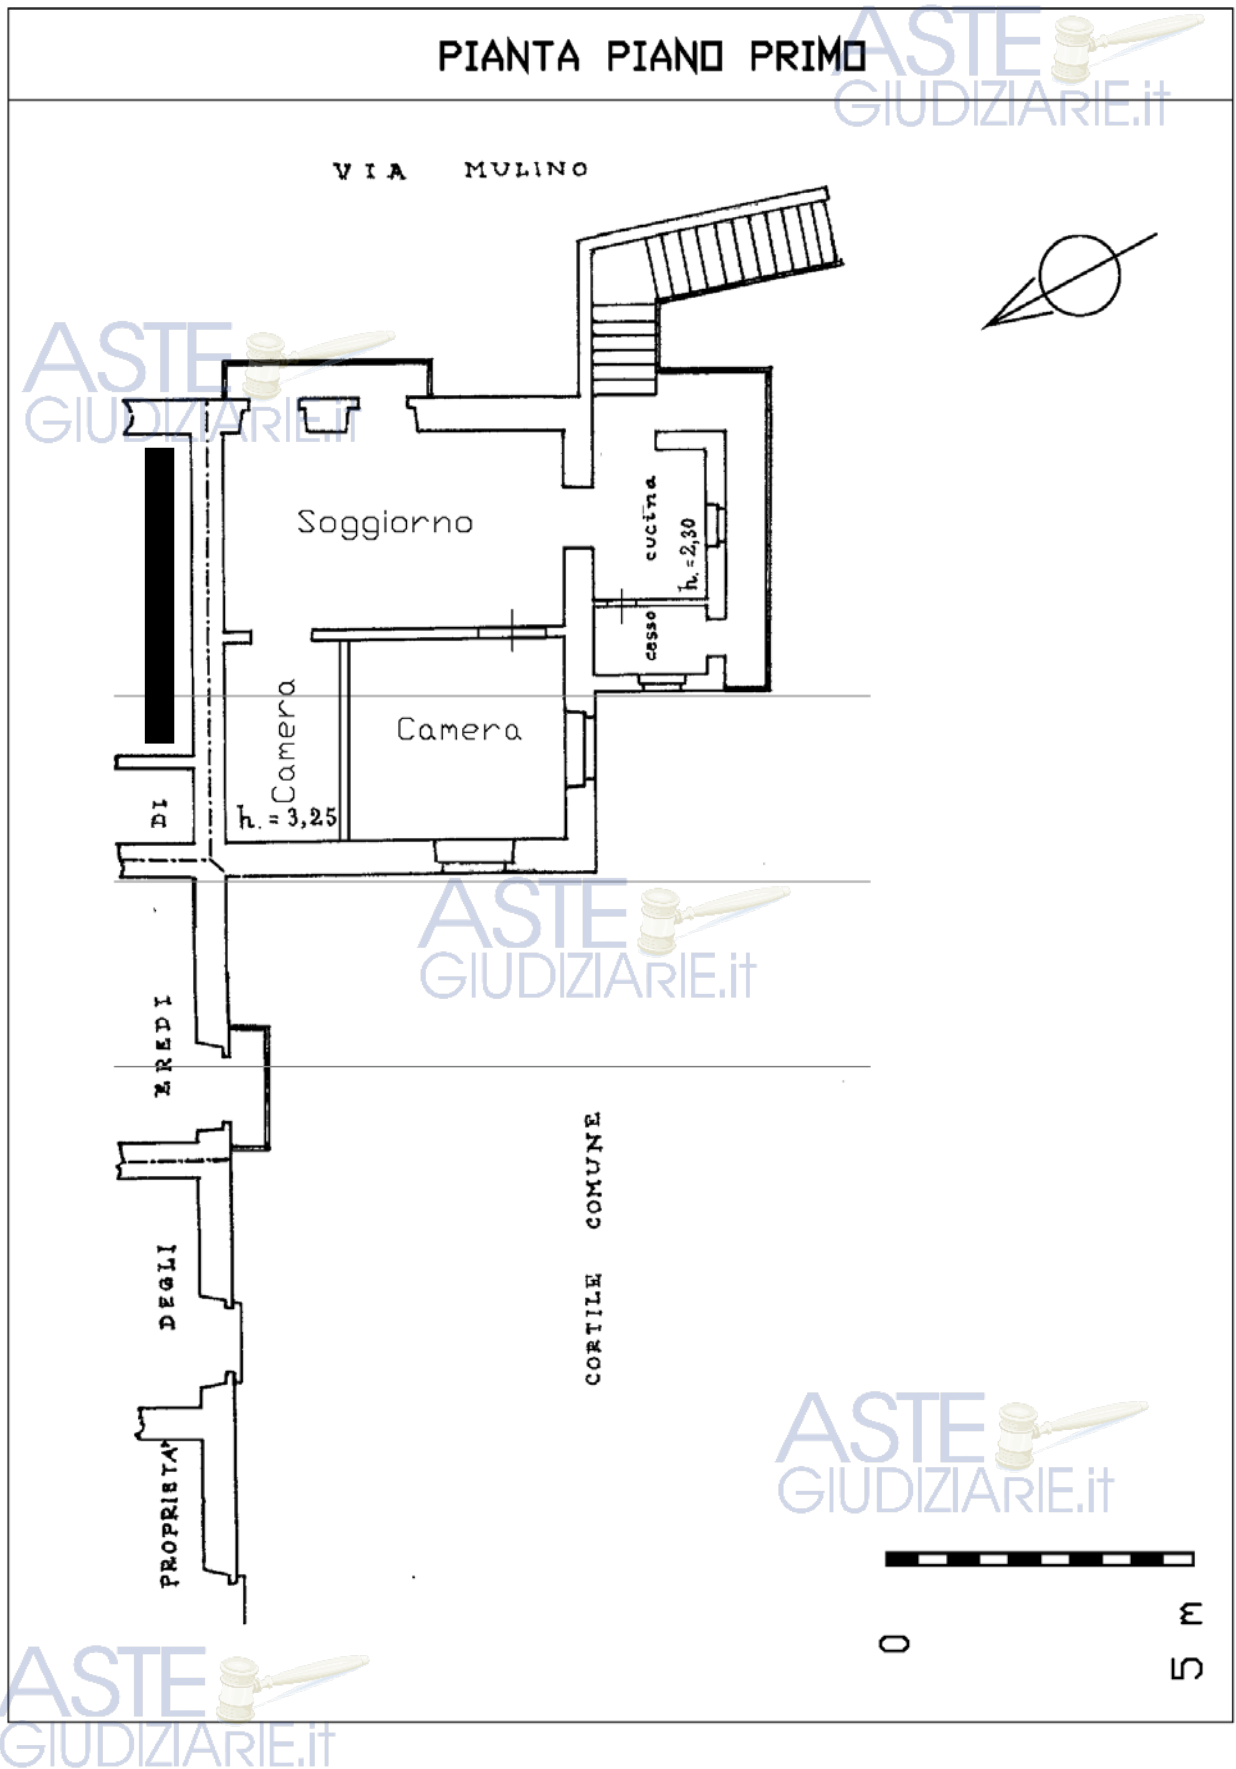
PIANTA PIANO PRIMO

ASTE GIUDIZIARIE.it

VIA MULINO

ASTE GIUDIZIARIE.it

Soggiorno

cucina
h. = 2,30

cesso

Camera

Camera
h. = 3,25

DI

ASTE GIUDIZIARIE.it

EREDI

CORTILE COMUNE

DEGLI

PROPRIETA'

ASTE GIUDIZIARIE.it

0
5 m

ASTE GIUDIZIARIE.it